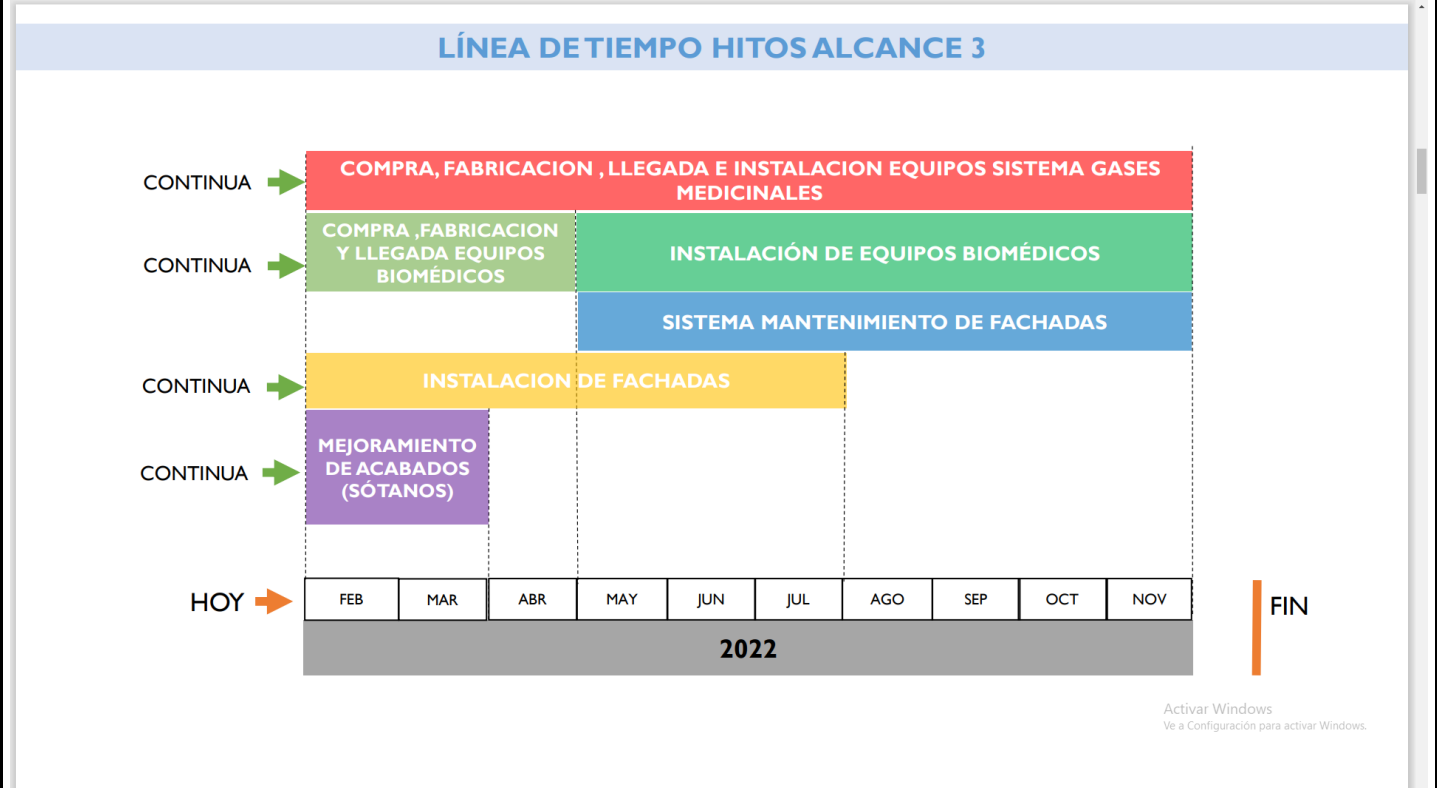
LÍNEA DE TIEMPO HITOS ALCANCE 3

CONTINUA

COMPRA, FABRICACION , LLEGADA E INSTALACION EQUIPOS SISTEMA GASES MEDICINALES

CONTINUA

COMPRA ,FABRICACION Y LLEGADA EQUIPOS BIOMÉDICOS

INSTALACIÓN DE EQUIPOS BIOMÉDICOS

SISTEMA MANTENIMIENTO DE FACHADAS

CONTINUA

INSTALACION DE FACHADAS

CONTINUA

MEJORAMIENTO DE ACABADOS (SÓTANOS)

HOY

| FEB | MAR | ABR | MAY | JUN | JUL | AGO | SEP | OCT | NOV |
|---|---|---|---|---|---|---|---|---|---|

2022

FIN

Activar Windows
Ve a Configuración para activar Windows.